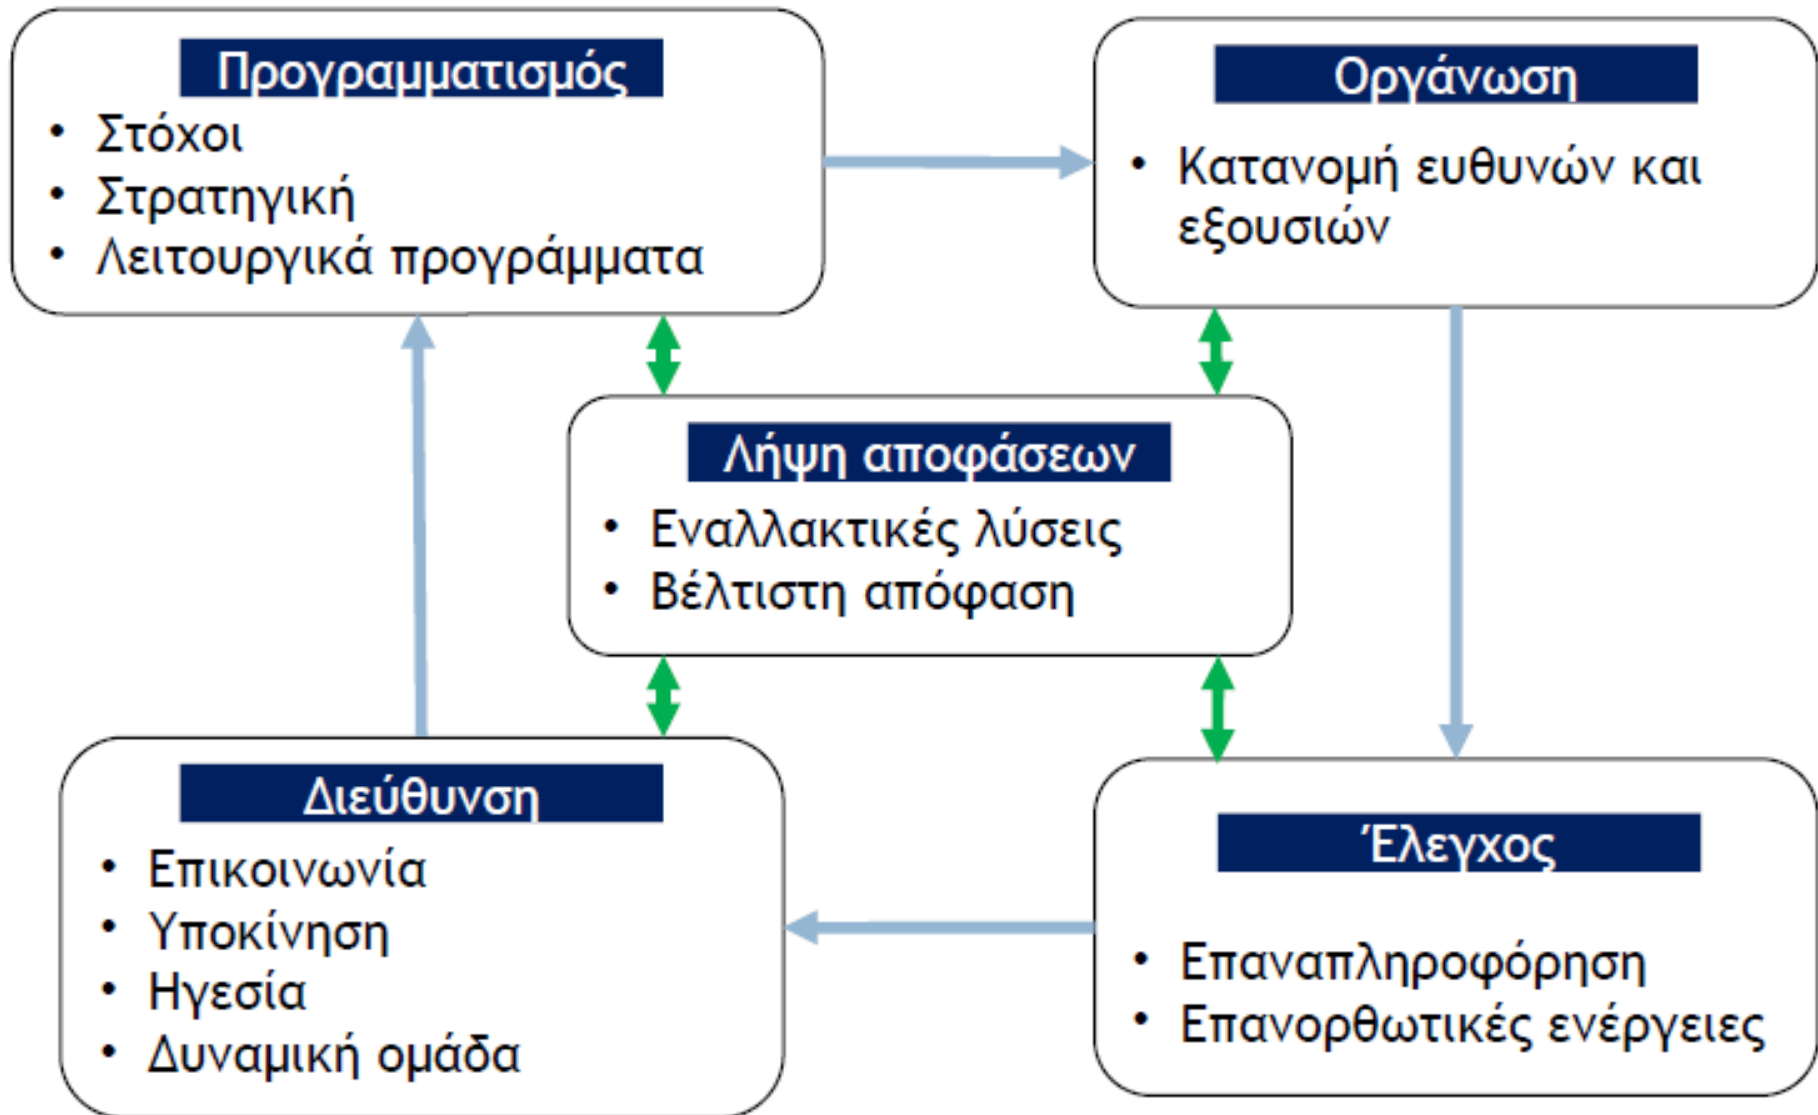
Προγραμματισμός
• Στόχοι
• Στρατηγική
• Λειτουργικά προγράμματα

Οργάνωση
• Κατανομή ευθυνών και εξουσιών

Λήψη αποφάσεων
• Εναλλακτικές λύσεις
• Βέλτιστη απόφαση

Διεύθυνση
• Επικοινωνία
• Υποκίνηση
• Ηγεσία
• Δυναμική ομάδα

Έλεγχος
• Επαναπληροφόρηση
• Επανορθωτικές ενέργειες